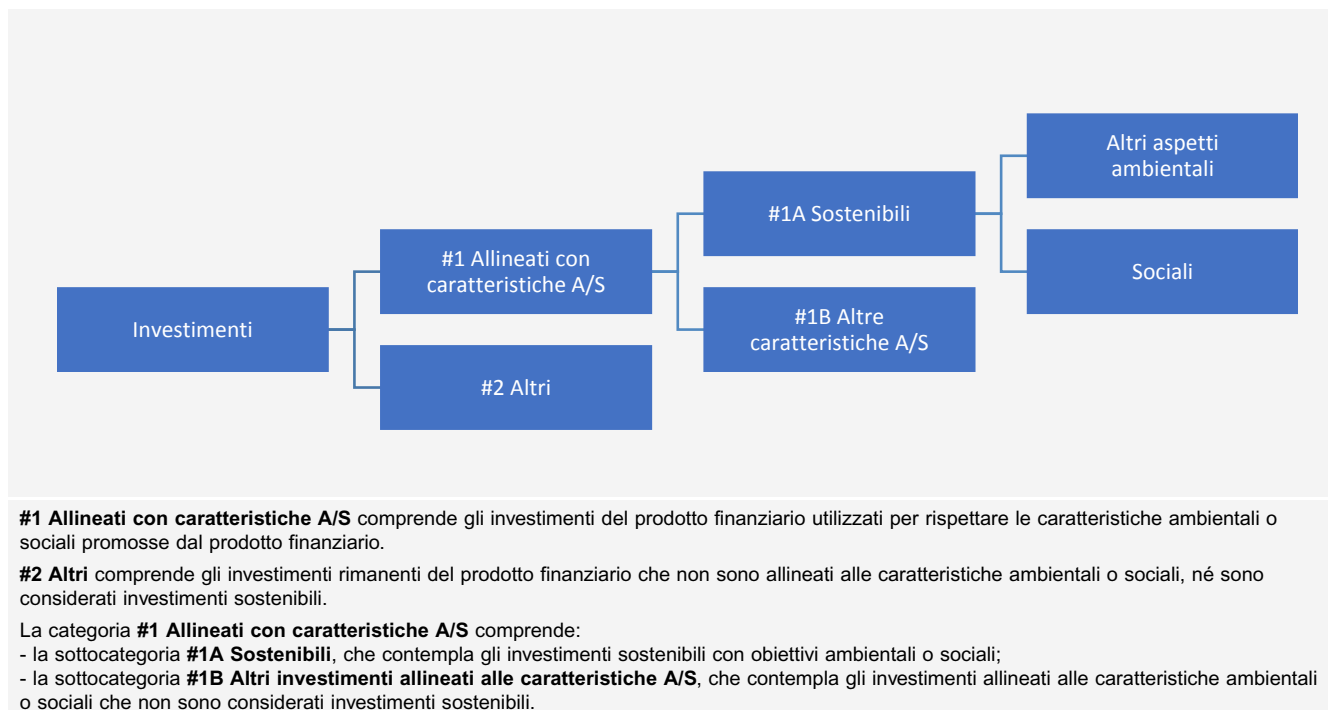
Investimenti

#1 Allineati con caratteristiche A/S

#2 Altri

#1A Sostenibili

#1B Altre caratteristiche A/S

Altri aspetti ambientali

Sociali

**#1 Allineati con caratteristiche A/S** comprende gli investimenti del prodotto finanziario utilizzati per rispettare le caratteristiche ambientali o sociali promosse dal prodotto finanziario.

**#2 Altri** comprende gli investimenti rimanenti del prodotto finanziario che non sono allineati alle caratteristiche ambientali o sociali, né sono considerati investimenti sostenibili.

La categoria **#1 Allineati con caratteristiche A/S** comprende:
- la sottocategoria **#1A Sostenibili**, che contempla gli investimenti sostenibili con obiettivi ambientali o sociali;
- la sottocategoria **#1B Altri investimenti allineati alle caratteristiche A/S**, che contempla gli investimenti allineati alle caratteristiche ambientali o sociali che non sono considerati investimenti sostenibili.